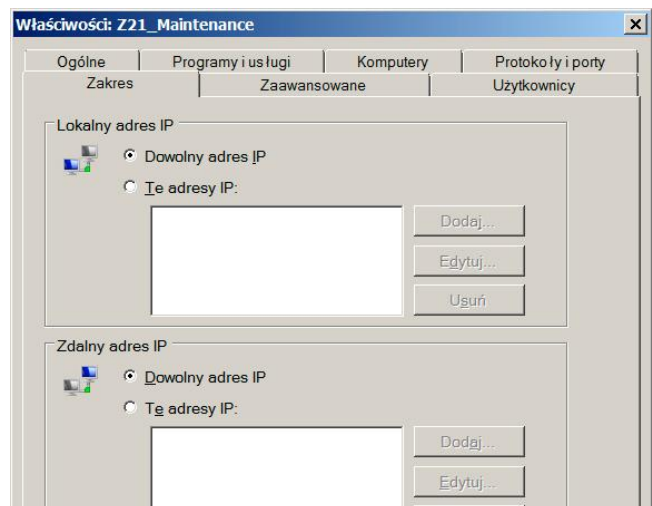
Właściwości: Z21_Maintenance

×

Ogólne
Programy i usługi
Komputery
Protokoły i porty
Zakres
Zaawansowane
Użytkownicy

Lokalny adres IP
Dowolny adres IP
Te adresy IP:
Dodaj...
Edytuj...
Usuń

Zdalny adres IP
Dowolny adres IP
Te adresy IP:
Dodaj...
Edytuj...